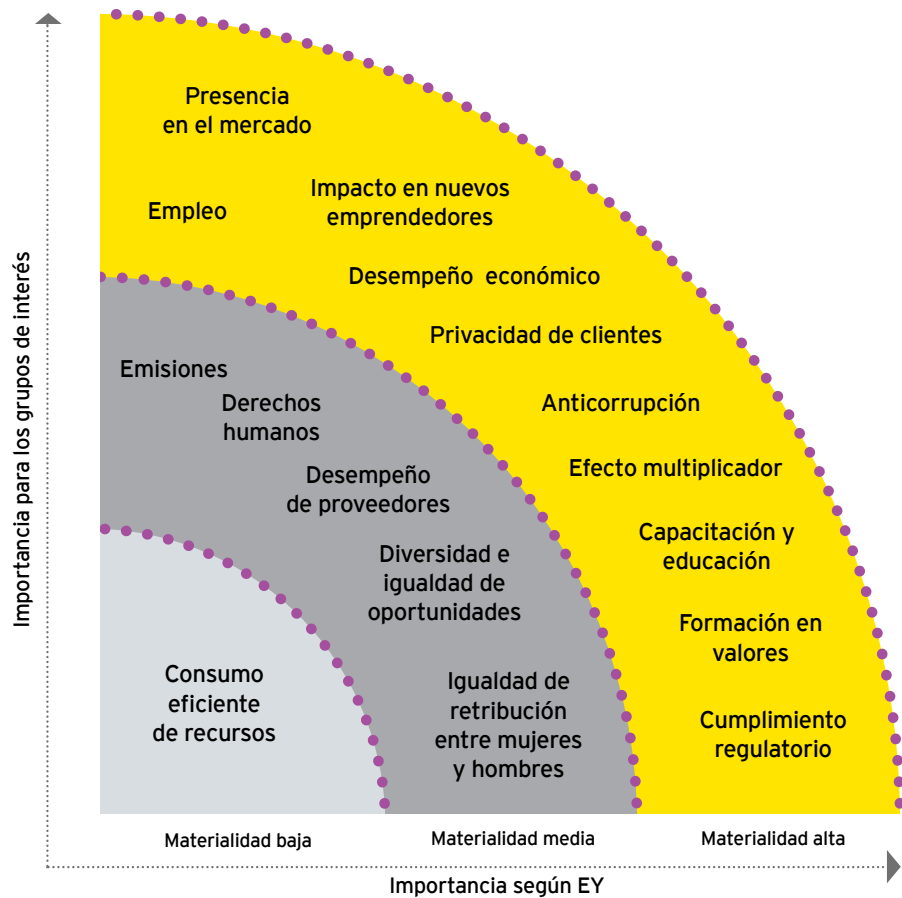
Importancia para los grupos de interés

Presencia en el mercado

Empleo

Impacto en nuevos emprendedores

Desempeño económico

Privacidad de clientes

Anticorrupción

Efecto multiplicador

Capacitación y educación

Formación en valores

Cumplimiento regulatorio

Emisiones

Derechos humanos

Desempeño de proveedores

Diversidad e igualdad de oportunidades

Igualdad de retribución entre mujeres y hombres

Consumo eficiente de recursos

Materialidad baja

Materialidad media

Materialidad alta

Importancia según EY